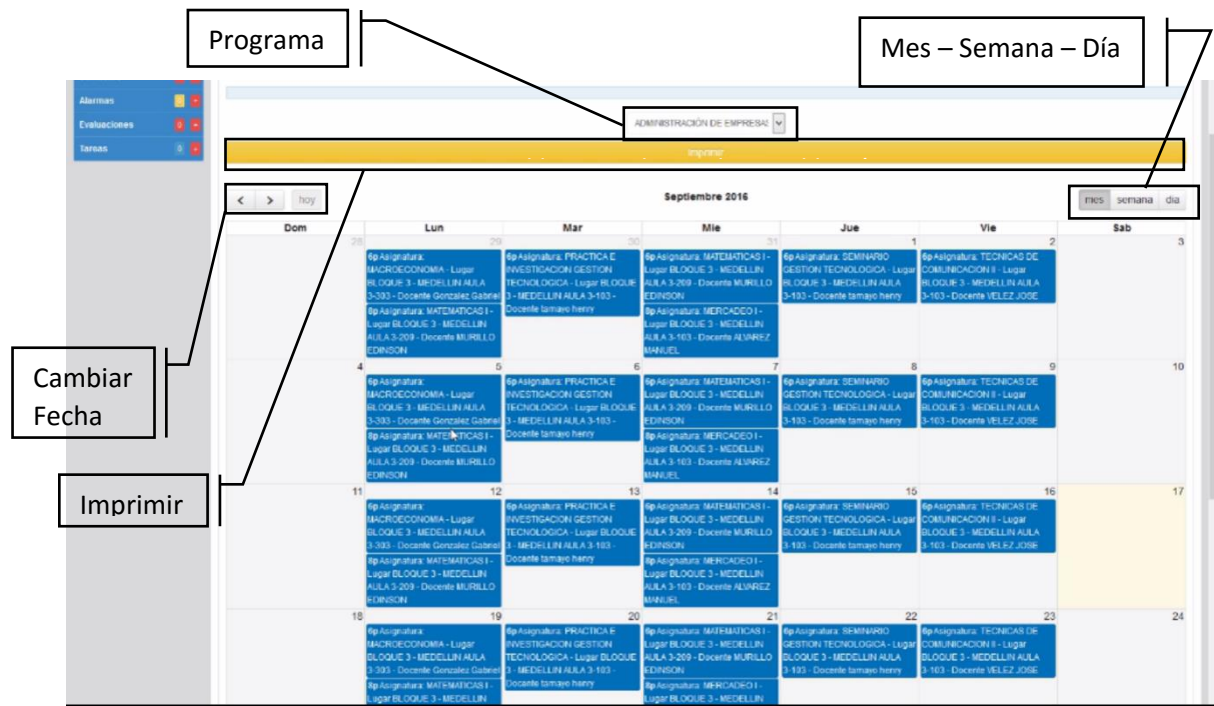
Programa

Mes – Semana – Día

Alarmas
Evaluaciones 0
Tareas 0

ADMINISTRACIÓN DE EMPRESAS

Imprimir

< > hoy

Septiembre 2016

mes semana dia

| Dom | Lun | Mar | Mie | Jue | Vie | Sab |
|---|---|---|---|---|---|---|
| 28 | 29 6p Asignatura: MACROECONOMIA - Lugar BLOQUE 3 - MEDELLIN AULA 3-303 - Docente Gonzalez Gabriel 8p Asignatura: MATEMATICAS I - Lugar BLOQUE 3 - MEDELLIN AULA 3-209 - Docente MURILLO EDINSON | 30 6p Asignatura: PRACTICA E INVESTIGACION GESTION TECNOLOGICA - Lugar BLOQUE 3 - MEDELLIN AULA 3-103 - Docente tamayo henry | 31 6p Asignatura: MATEMATICAS I - Lugar BLOQUE 3 - MEDELLIN AULA 3-209 - Docente MURILLO EDINSON 8p Asignatura: MERCADEO I - Lugar BLOQUE 3 - MEDELLIN AULA 3-103 - Docente ALVAREZ MANUEL | 1 6p Asignatura: SEMINARIO GESTION TECNOLOGICA - Lugar BLOQUE 3 - MEDELLIN AULA 3-103 - Docente tamayo henry | 2 6p Asignatura: TECNICAS DE COMUNICACION II - Lugar BLOQUE 3 - MEDELLIN AULA 3-103 - Docente VELEZ JOSE | 3 |
| 4 | 5 6p Asignatura: MACROECONOMIA - Lugar BLOQUE 3 - MEDELLIN AULA 3-303 - Docente Gonzalez Gabriel 8p Asignatura: MATEMATICAS I - Lugar BLOQUE 3 - MEDELLIN AULA 3-209 - Docente MURILLO EDINSON | 6 6p Asignatura: PRACTICA E INVESTIGACION GESTION TECNOLOGICA - Lugar BLOQUE 3 - MEDELLIN AULA 3-103 - Docente tamayo henry | 7 6p Asignatura: MATEMATICAS I - Lugar BLOQUE 3 - MEDELLIN AULA 3-209 - Docente MURILLO EDINSON 8p Asignatura: MERCADEO I - Lugar BLOQUE 3 - MEDELLIN AULA 3-103 - Docente ALVAREZ MANUEL | 8 6p Asignatura: SEMINARIO GESTION TECNOLOGICA - Lugar BLOQUE 3 - MEDELLIN AULA 3-103 - Docente tamayo henry | 9 6p Asignatura: TECNICAS DE COMUNICACION II - Lugar BLOQUE 3 - MEDELLIN AULA 3-103 - Docente VELEZ JOSE | 10 |
| 11 | 12 6p Asignatura: MACROECONOMIA - Lugar BLOQUE 3 - MEDELLIN AULA 3-303 - Docente Gonzalez Gabriel 8p Asignatura: MATEMATICAS I - Lugar BLOQUE 3 - MEDELLIN AULA 3-209 - Docente MURILLO EDINSON | 13 6p Asignatura: PRACTICA E INVESTIGACION GESTION TECNOLOGICA - Lugar BLOQUE 3 - MEDELLIN AULA 3-103 - Docente tamayo henry | 14 6p Asignatura: MATEMATICAS I - Lugar BLOQUE 3 - MEDELLIN AULA 3-209 - Docente MURILLO EDINSON 8p Asignatura: MERCADEO I - Lugar BLOQUE 3 - MEDELLIN AULA 3-103 - Docente ALVAREZ MANUEL | 15 6p Asignatura: SEMINARIO GESTION TECNOLOGICA - Lugar BLOQUE 3 - MEDELLIN AULA 3-103 - Docente tamayo henry | 16 6p Asignatura: TECNICAS DE COMUNICACION II - Lugar BLOQUE 3 - MEDELLIN AULA 3-103 - Docente VELEZ JOSE | 17 |
| 18 | 19 6p Asignatura: MACROECONOMIA - Lugar BLOQUE 3 - MEDELLIN AULA 3-303 - Docente Gonzalez Gabriel 8p Asignatura: MATEMATICAS I - Lugar BLOQUE 3 - MEDELLIN | 20 6p Asignatura: PRACTICA E INVESTIGACION GESTION TECNOLOGICA - Lugar BLOQUE 3 - MEDELLIN AULA 3-103 - Docente tamayo henry | 21 6p Asignatura: MATEMATICAS I - Lugar BLOQUE 3 - MEDELLIN AULA 3-209 - Docente MURILLO EDINSON 8p Asignatura: MERCADEO I - Lugar BLOQUE 3 - MEDELLIN | 22 6p Asignatura: SEMINARIO GESTION TECNOLOGICA - Lugar BLOQUE 3 - MEDELLIN AULA 3-103 - Docente tamayo henry | 23 6p Asignatura: TECNICAS DE COMUNICACION II - Lugar BLOQUE 3 - MEDELLIN AULA 3-103 - Docente VELEZ JOSE | 24 |

Cambiar Fecha

Imprimir